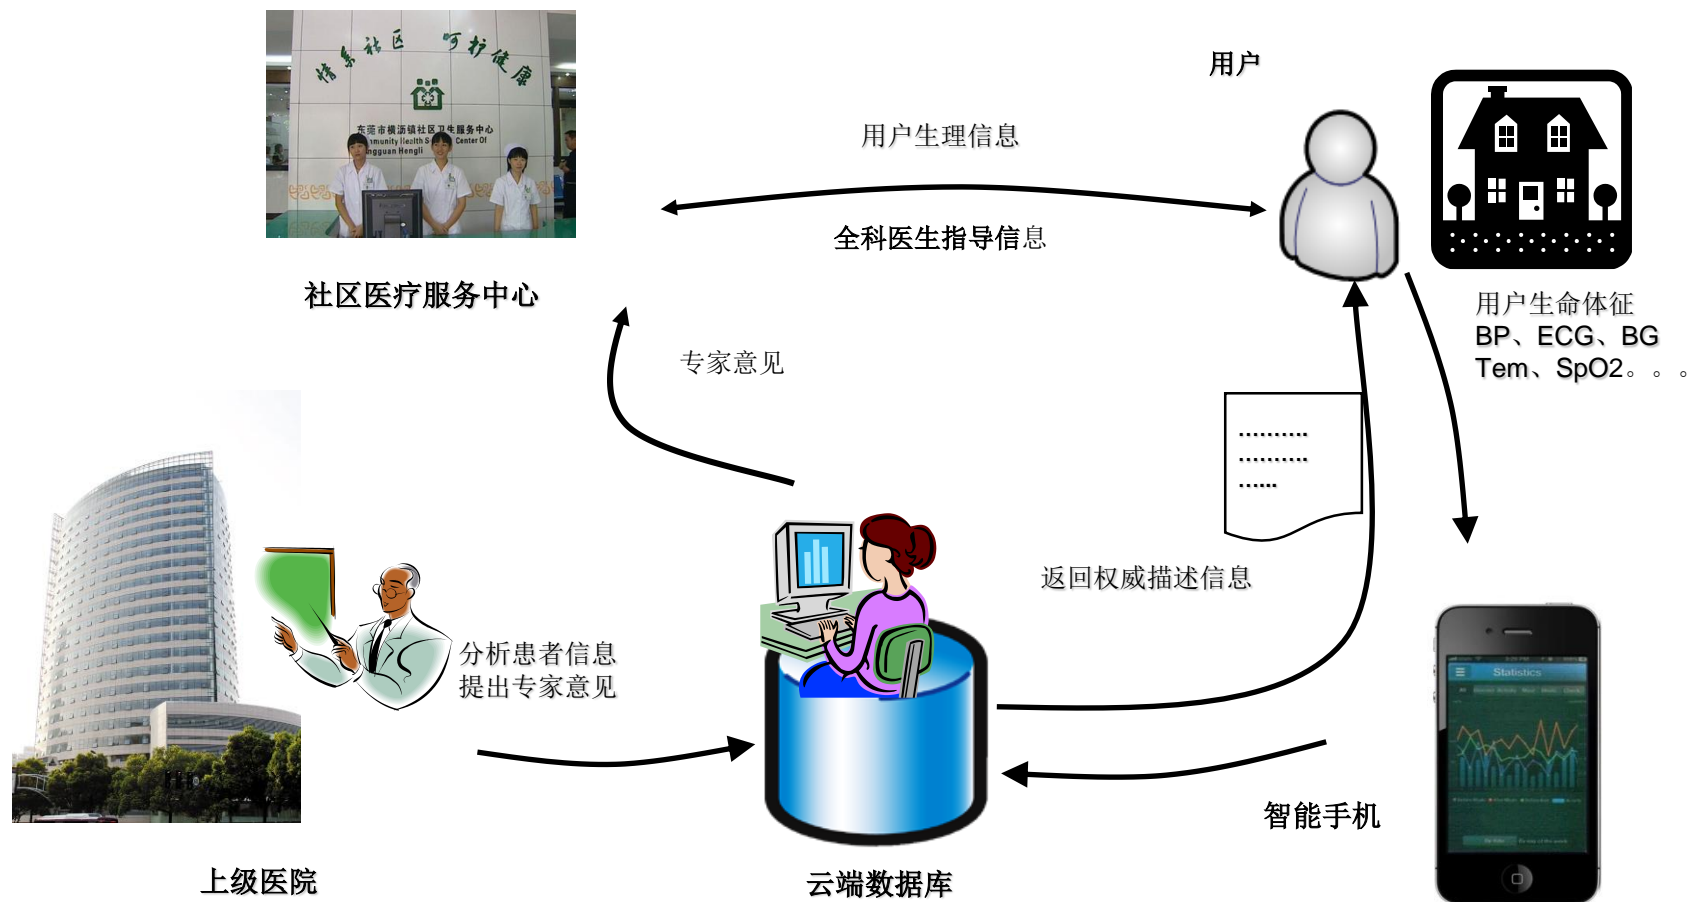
情系社区 呵护健康

东莞市横沥镇社区卫生服务中心
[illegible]munity Health S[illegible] Center Of
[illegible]ngguan Hengli

用户

用户生理信息

全科医生指导信息

社区医疗服务中心

用户生命体征
BP、ECG、BG
Tem、SpO2。。。

专家意见

..........
..........
......

返回权威描述信息

分析患者信息
提出专家意见

Statistics

智能手机

上级医院

云端数据库